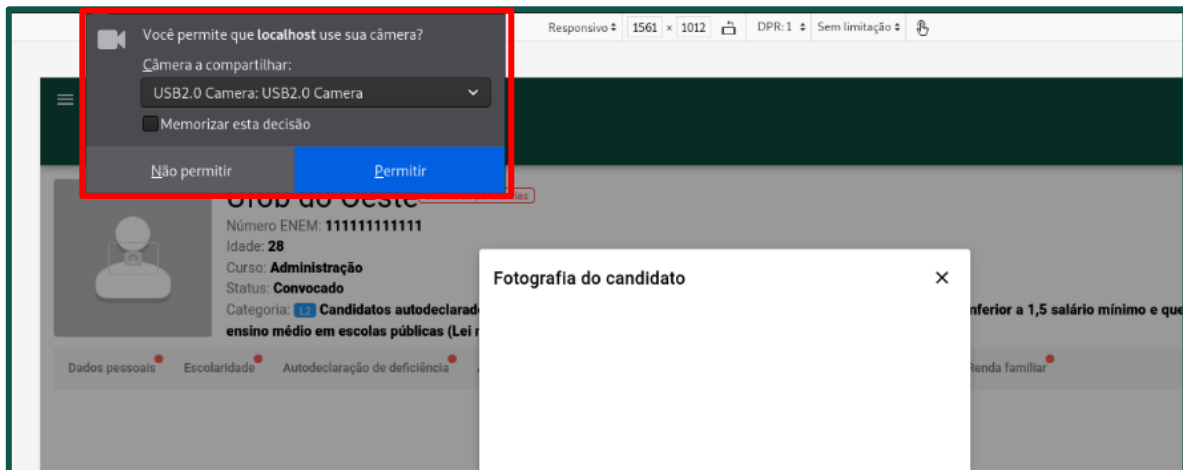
Você permite que **localhost** use sua câmera?

Câmera a compartilhar:

USB2.0 Camera: USB2.0 Camera

Memorizar esta decisão

Não permitir

Permitir

Responsivo 1561 × 1012 DPR: 1 Sem limitação

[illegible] do Oeste

Número ENEM: 111111111111

Idade: 28

Curso: Administração

Status: Convocado

Categoria: L2 Candidatos autodeclarado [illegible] inferior a 1,5 salário mínimo e que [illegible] ensino médio em escolas públicas (Lei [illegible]

Dados pessoais

Escolaridade

Autodeclaração de deficiência

Renda familiar

Fotografia do candidato

×